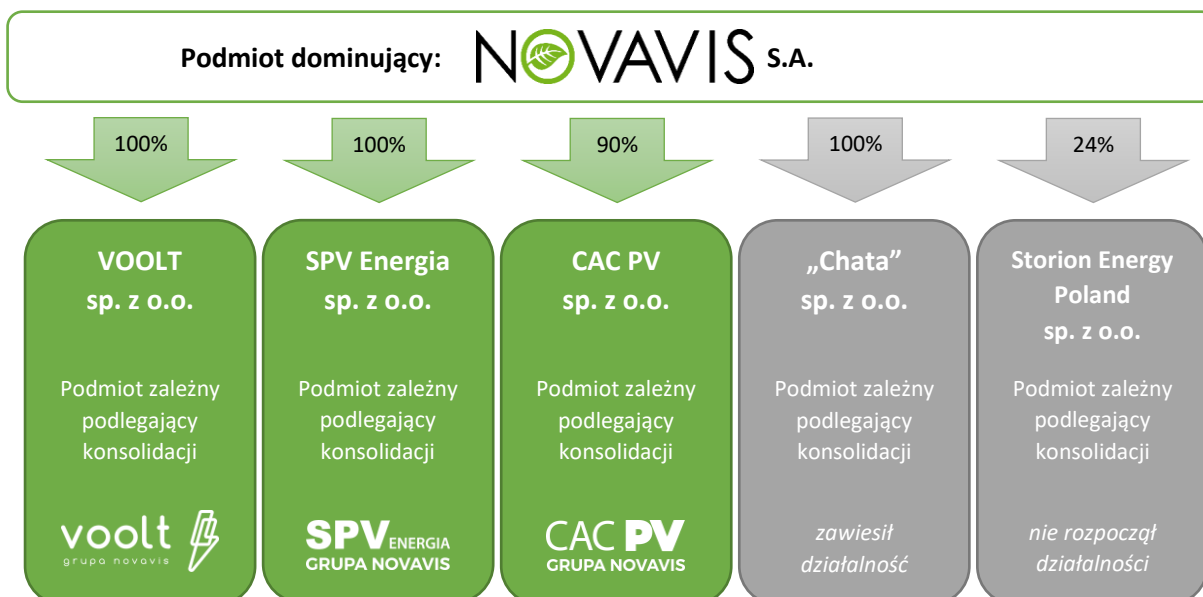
Podmiot dominujący: NOVAVIS S.A.

100%

100%

90%

100%

24%

VOOLT sp. z o.o.

Podmiot zależny podlegający konsolidacji

voolt grupa novavis

SPV Energia sp. z o.o.

Podmiot zależny podlegający konsolidacji

SPV ENERGIA GRUPA NOVAVIS

CAC PV sp. z o.o.

Podmiot zależny podlegający konsolidacji

CAC PV GRUPA NOVAVIS

„Chata” sp. z o.o.

Podmiot zależny podlegający konsolidacji

zawiesił działalność

Storion Energy Poland sp. z o.o.

Podmiot zależny podlegający konsolidacji

nie rozpoczął działalności